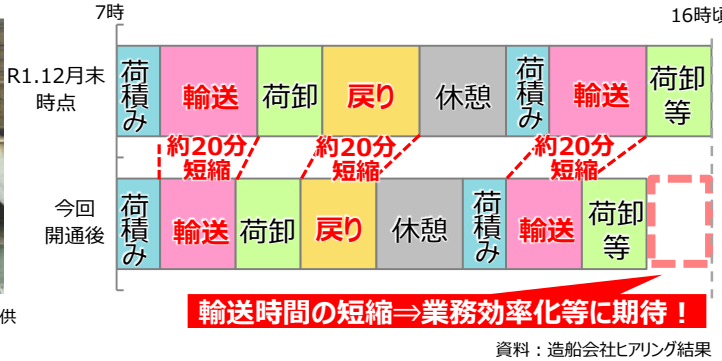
7時

16時頃

R1.12月末時点

荷積み | 輸送 | 荷卸 | 戻り | 休憩 | 荷積み | 輸送 | 荷卸等

約20分短縮

約20分短縮

約20分短縮

今回開通後

荷積み | 輸送 | 荷卸 | 戻り | 休憩 | 荷積み | 輸送 | 荷卸等

供

輸送時間の短縮⇒業務効率化等に期待！

資料：造船会社ヒアリング結果